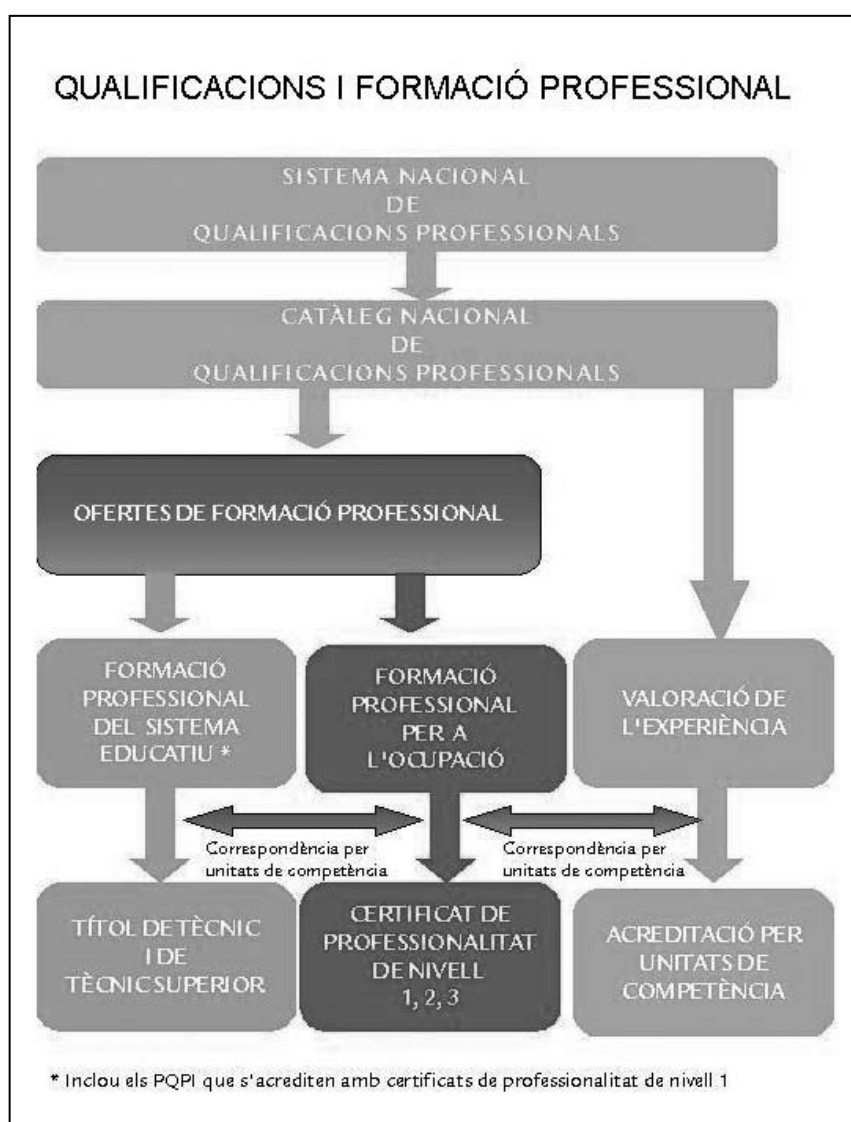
QUALIFICACIONS I FORMACIÓ PROFESSIONAL

SISTEMA NACIONAL DE QUALIFICACIONS PROFESSIONALS

CATÀLEG NACIONAL DE QUALIFICACIONS PROFESSIONALS

OFERTES DE FORMACIÓ PROFESSIONAL

FORMACIÓ PROFESSIONAL DEL SISTEMA EDUCATIU *

FORMACIÓ PROFESSIONAL PER A L'OCUPACIÓ

VALORACIÓ DE L'EXPERIÈNCIA

Correspondència per unitats de competència

Correspondència per unitats de competència

TÍTOL DE TÈCNIC I DE TÈCNIC SUPERIOR

CERTIFICAT DE PROFESSIONALITAT DE NIVELL 1, 2, 3

ACREDITACIÓ PER UNITATS DE COMPETÈNCIA

* Inclou els PQPI que s'acrediten amb certificats de professionalitat de nivell 1